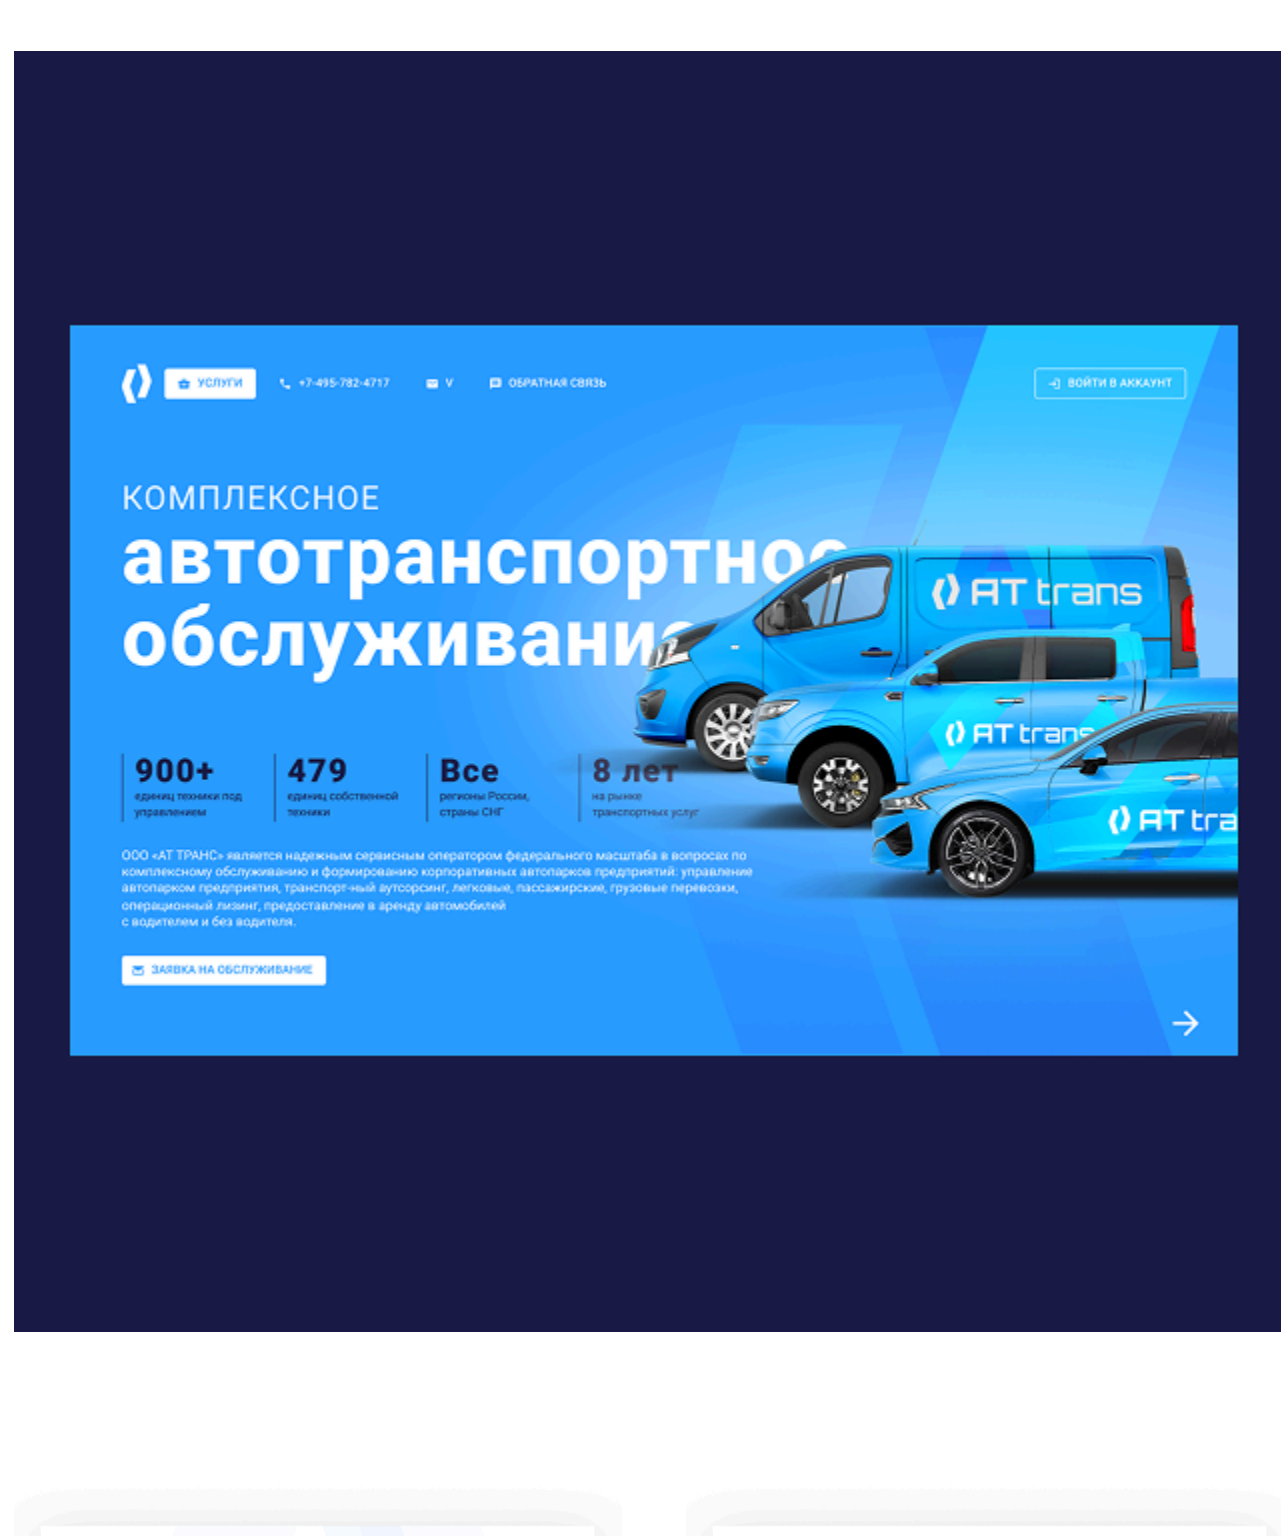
УСЛУГИ +7-495-782-4717 V ОБРАТНАЯ СВЯЗЬ

ВОЙТИ В АККАУНТ

КОМПЛЕКСНОЕ
автотранспортно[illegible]
обслуживани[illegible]

AT trans

AT trans

AT tra

900+
единиц техники под управлением

479
единиц собственной техники

Все
регионы России, страны СНГ

8 лет
на рынке транспортных услуг

ООО «АТ ТРАНС» является надежным сервисным оператором федерального масштаба в вопросах по комплексному обслуживанию и формированию корпоративных автопарков предприятий: управление автопарком предприятия, транспорт-ный аутсорсинг, легковые, пассажирские, грузовые перевозки, операционный лизинг, предоставление в аренду автомобилей с водителем и без водителя.

ЗАЯВКА НА ОБСЛУЖИВАНИЕ